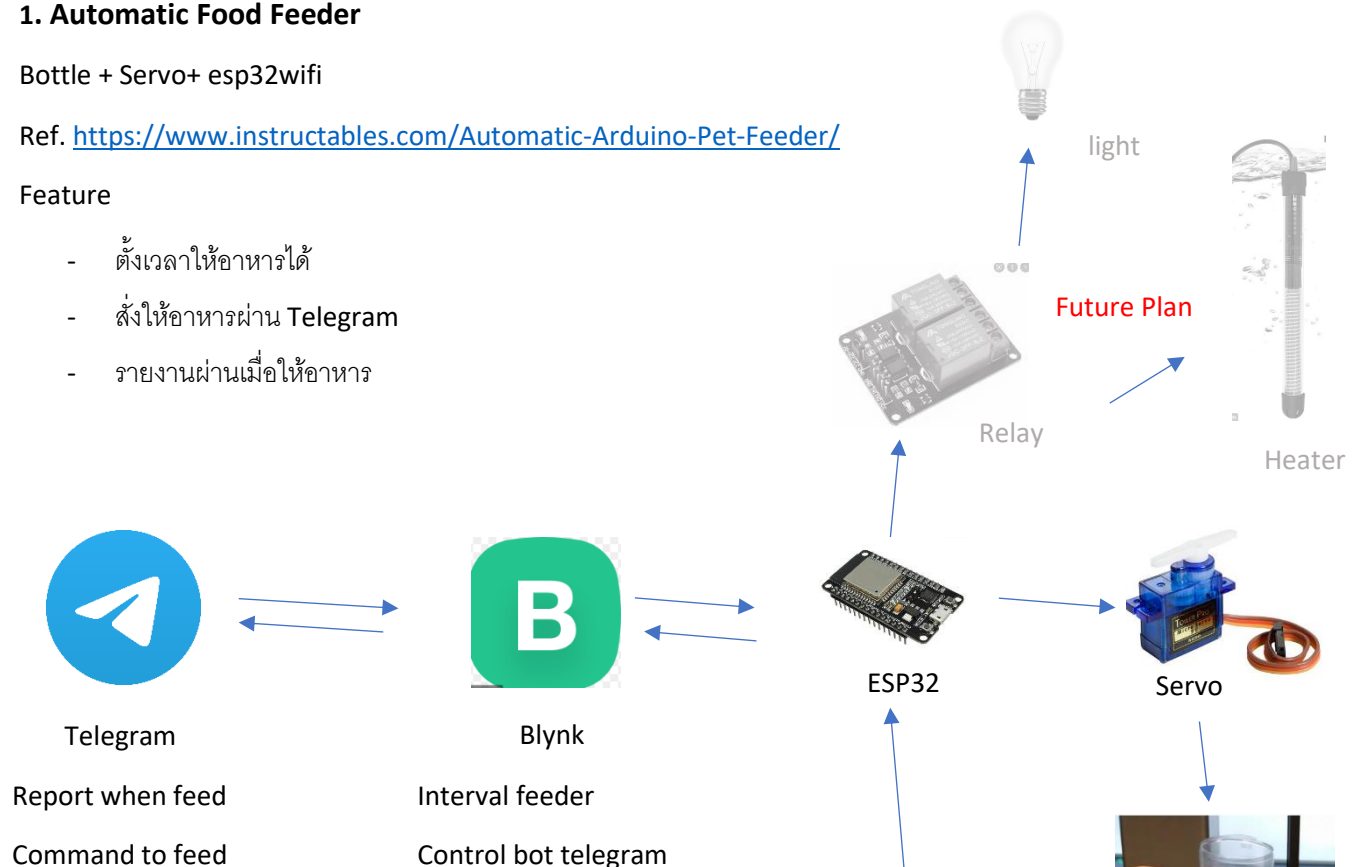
**1. Automatic Food Feeder**

Bottle + Servo+ esp32wifi

Ref. https://www.instructables.com/Automatic-Arduino-Pet-Feeder/

Feature

- ตั้งเวลาให้อาหารได้
- สั่งให้อาหารผ่าน Telegram
- รายงานผ่านเมื่อให้อาหาร

light

Future Plan

Relay

Heater

B

ESP32

Servo

Telegram

Report when feed

Command to feed

Blynk

Interval feeder

Control bot telegram